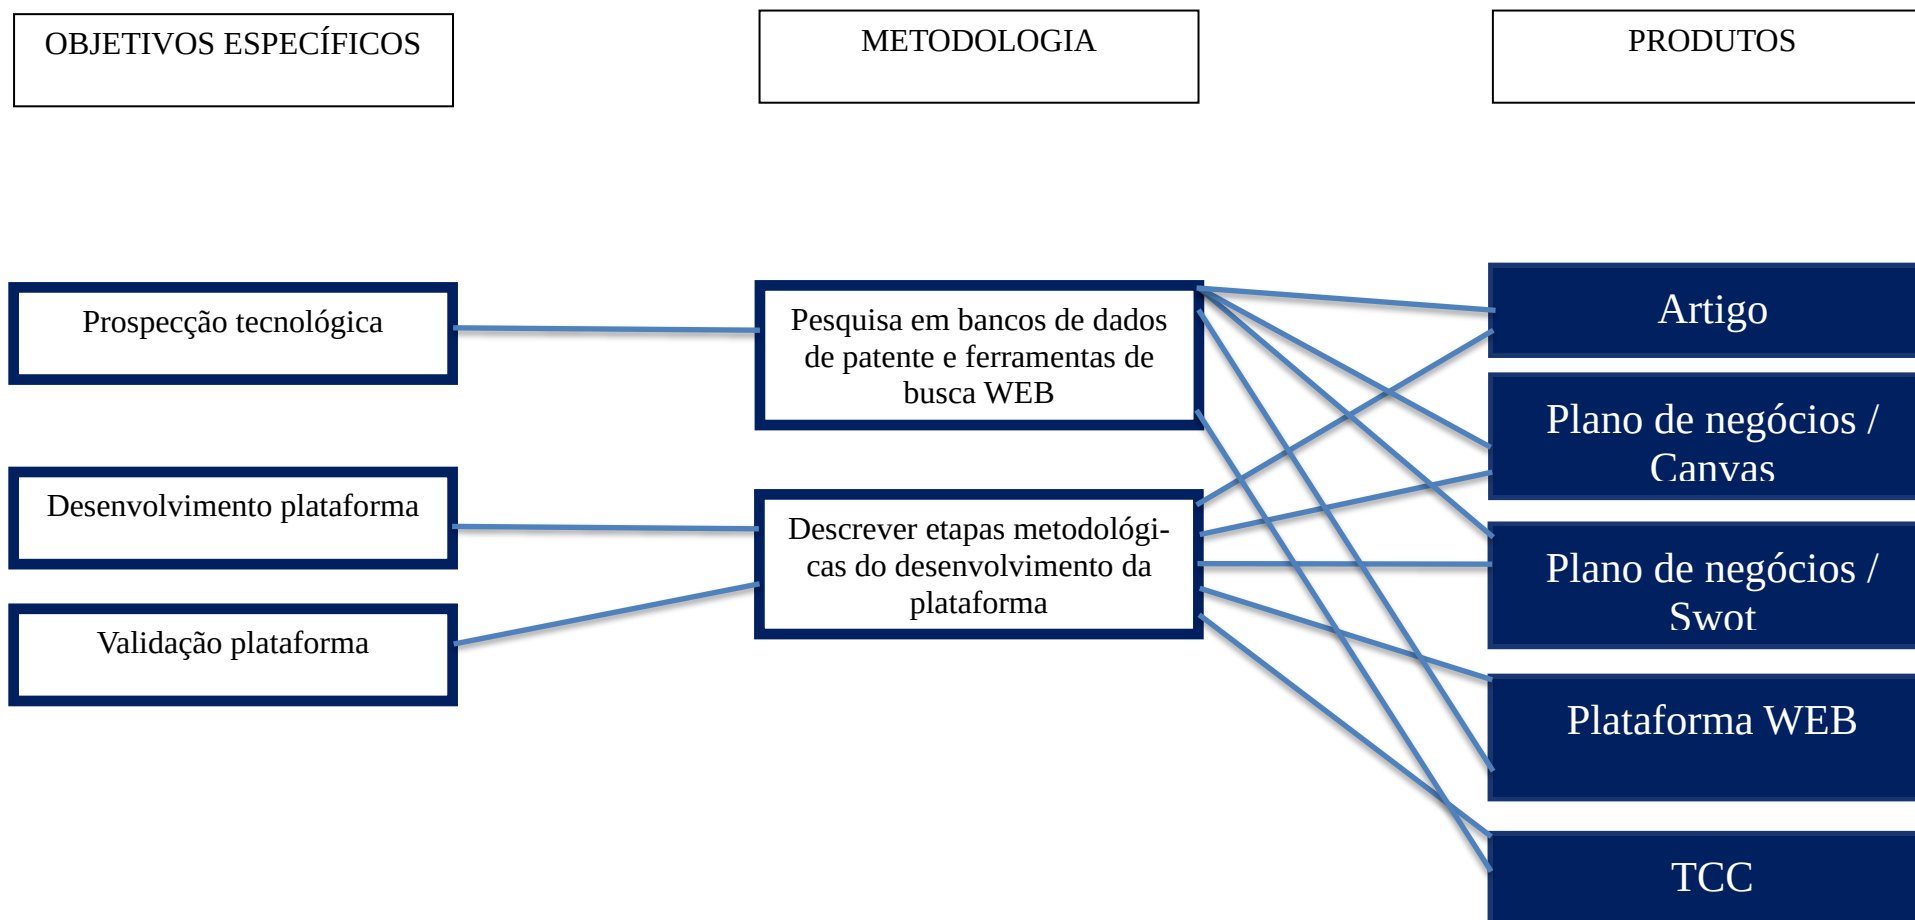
OBJETIVOS ESPECÍFICOS

METODOLOGIA

PRODUTOS

Prospecção tecnológica

Desenvolvimento plataforma

Validação plataforma

Pesquisa em bancos de dados de patente e ferramentas de busca WEB

Descrever etapas metodológicas do desenvolvimento da plataforma

Artigo

Plano de negócios / Canvas

Plano de negócios / Swot

Plataforma WEB

TCC